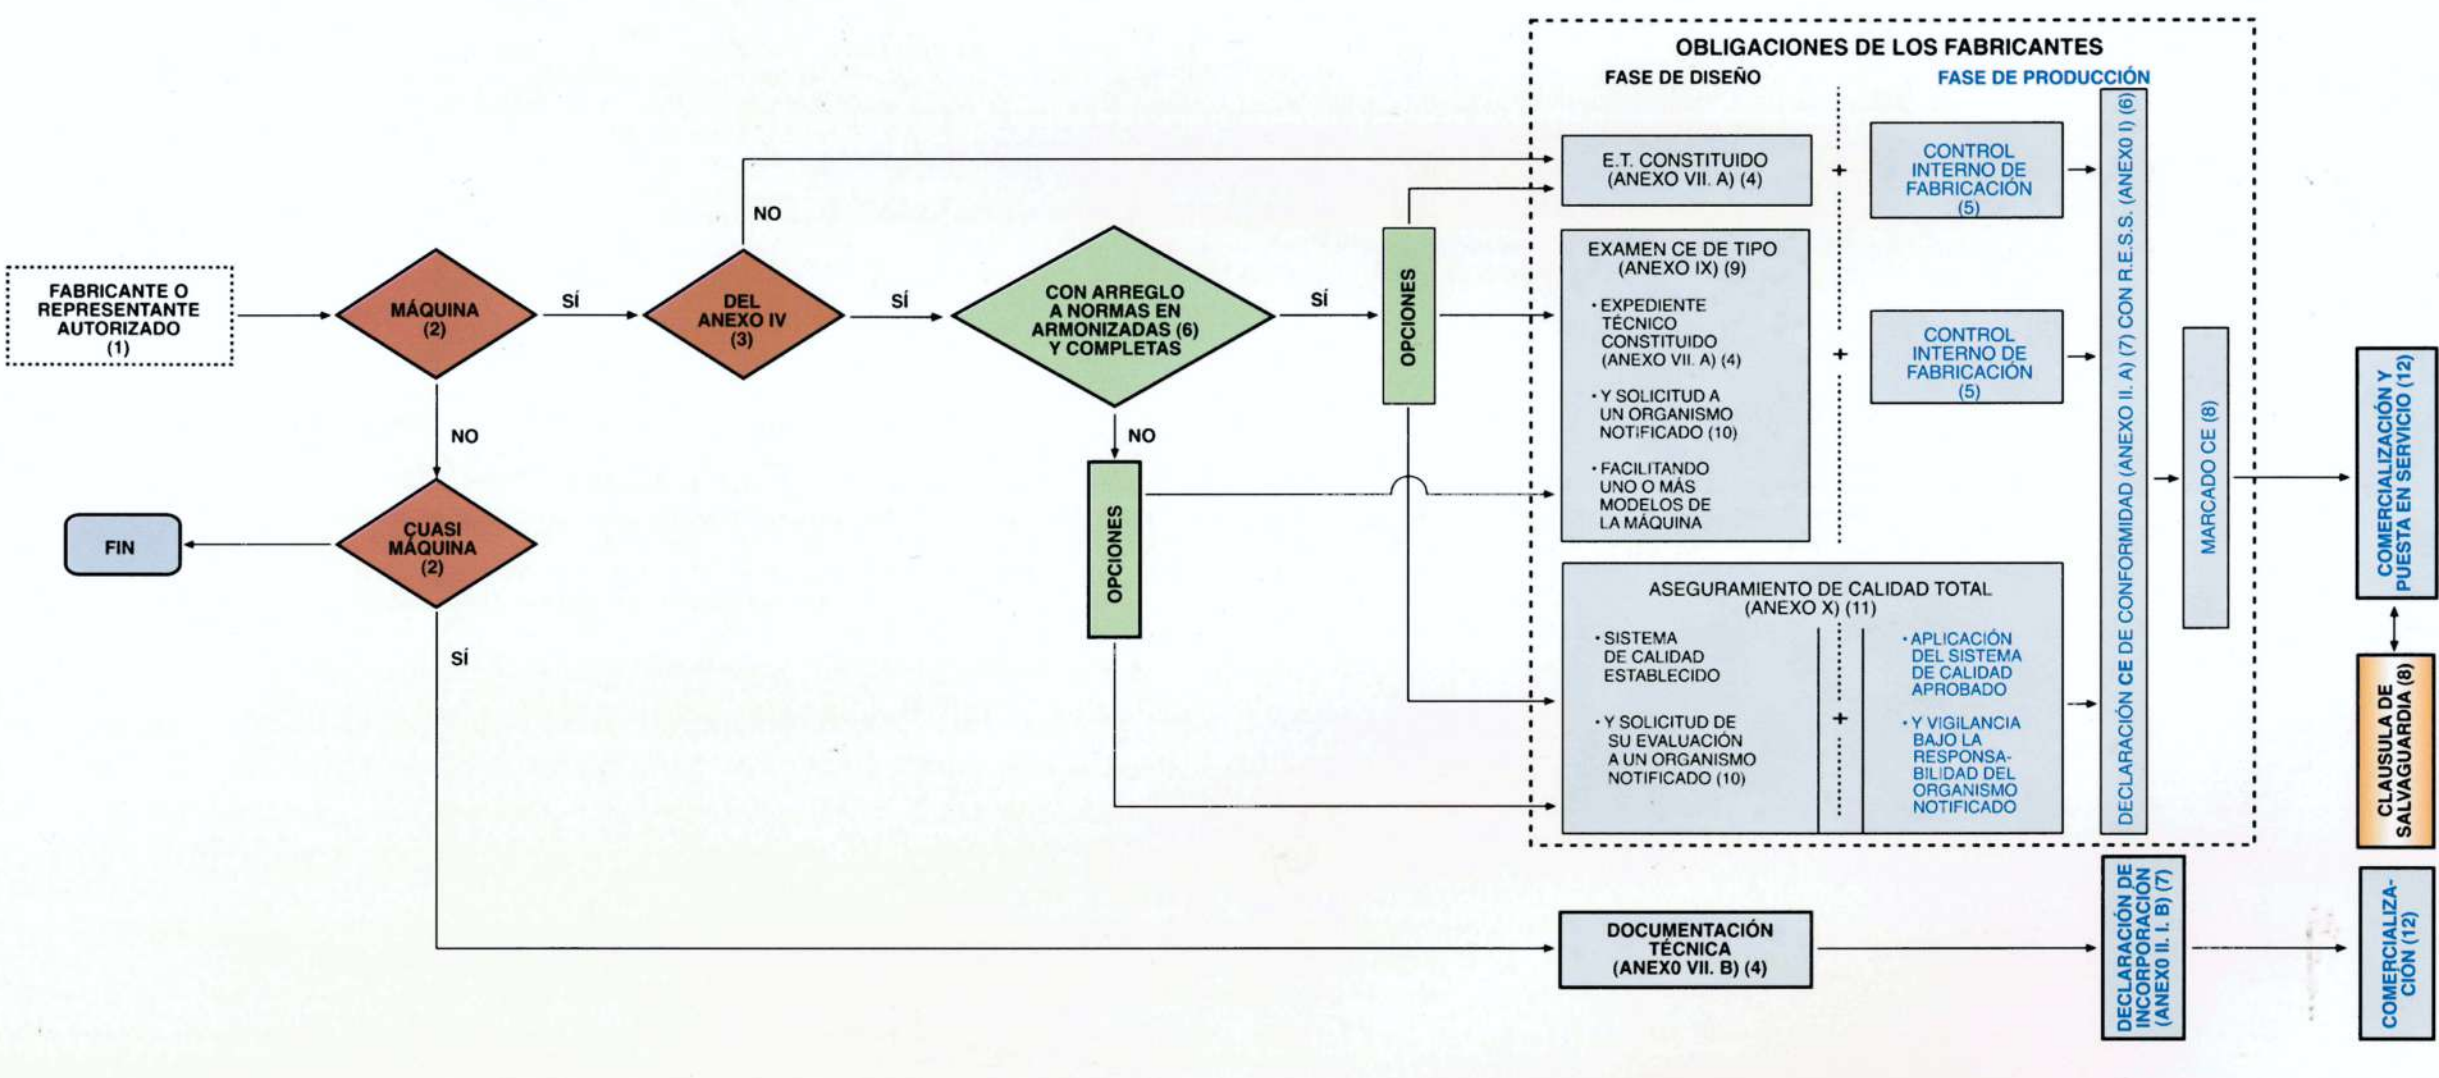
OBLIGACIONES DE LOS FABRICANTES

FASE DE DISEÑO

FASE DE PRODUCCIÓN

FABRICANTE O REPRESENTANTE AUTORIZADO (1)

MÁQUINA (2)

SÍ

NO

DEL ANEXO IV (3)

NO

SÍ

CON ARREGLO A NORMAS EN ARMONIZADAS (6) Y COMPLETAS

SÍ

NO

OPCIONES

OPCIONES

CUASI MÁQUINA (2)

FIN

SÍ

E.T. CONSTITUIDO (ANEXO VII. A) (4)

+

CONTROL INTERNO DE FABRICACIÓN (5)

EXAMEN CE DE TIPO (ANEXO IX) (9)

• EXPEDIENTE TÉCNICO CONSTITUIDO (ANEXO VII. A) (4)

• Y SOLICITUD A UN ORGANISMO NOTIFICADO (10)

• FACILITANDO UNO O MÁS MODELOS DE LA MÁQUINA

+

CONTROL INTERNO DE FABRICACIÓN (5)

ASEGURAMIENTO DE CALIDAD TOTAL (ANEXO X) (11)

• SISTEMA DE CALIDAD ESTABLECIDO

• Y SOLICITUD DE SU EVALUACIÓN A UN ORGANISMO NOTIFICADO (10)

+

• APLICACIÓN DEL SISTEMA DE CALIDAD APROBADO

• Y VIGILANCIA BAJO LA RESPONSABILIDAD DEL ORGANISMO NOTIFICADO

DECLARACIÓN CE DE CONFORMIDAD (ANEXO II. A) (7) CON R.E.S.S. (ANEXO I) (6)

MARCADO CE (8)

COMERCIALIZACIÓN Y PUESTA EN SERVICIO (12)

CLAUSULA DE SALVAGUARDIA (8)

DOCUMENTACIÓN TÉCNICA (ANEX0 VII. B) (4)

DECLARACIÓN DE INCORPORACIÓN (ANEXO II. I. B) (7)

COMERCIALIZACIÓN (12)